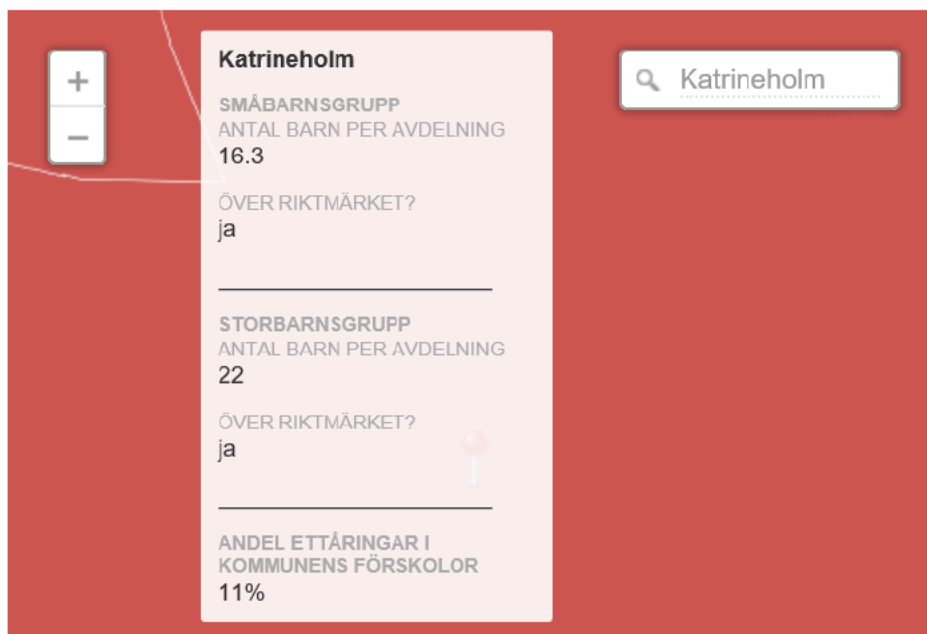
+
−

Katrineholm

SMÅBARNSGRUPP
ANTAL BARN PER AVDELNING
16.3

ÖVER RIKTMÄRKET?
ja

STORBARNSGRUPP
ANTAL BARN PER AVDELNING
22

ÖVER RIKTMÄRKET?
ja

ANDEL ETTÅRINGAR I KOMMUNENS FÖRSKOLOR
11%

Katrineholm